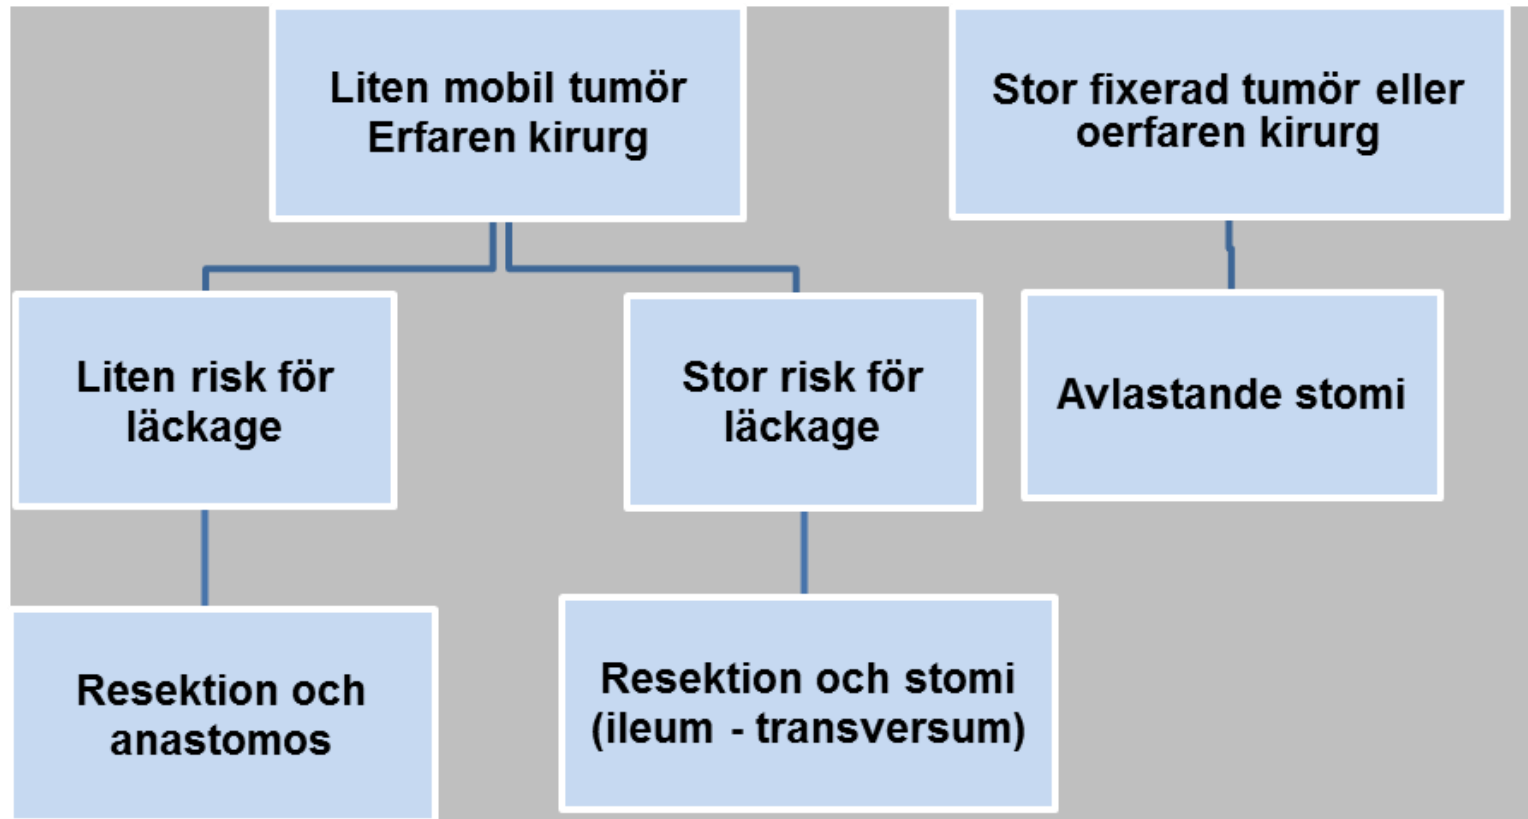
Liten mobil tumör
Erfaren kirurg

Stor fixerad tumör eller oerfaren kirurg

Liten risk för läckage

Stor risk för läckage

Avlastande stomi

Resektion och anastomos

Resektion och stomi (ileum - transversum)